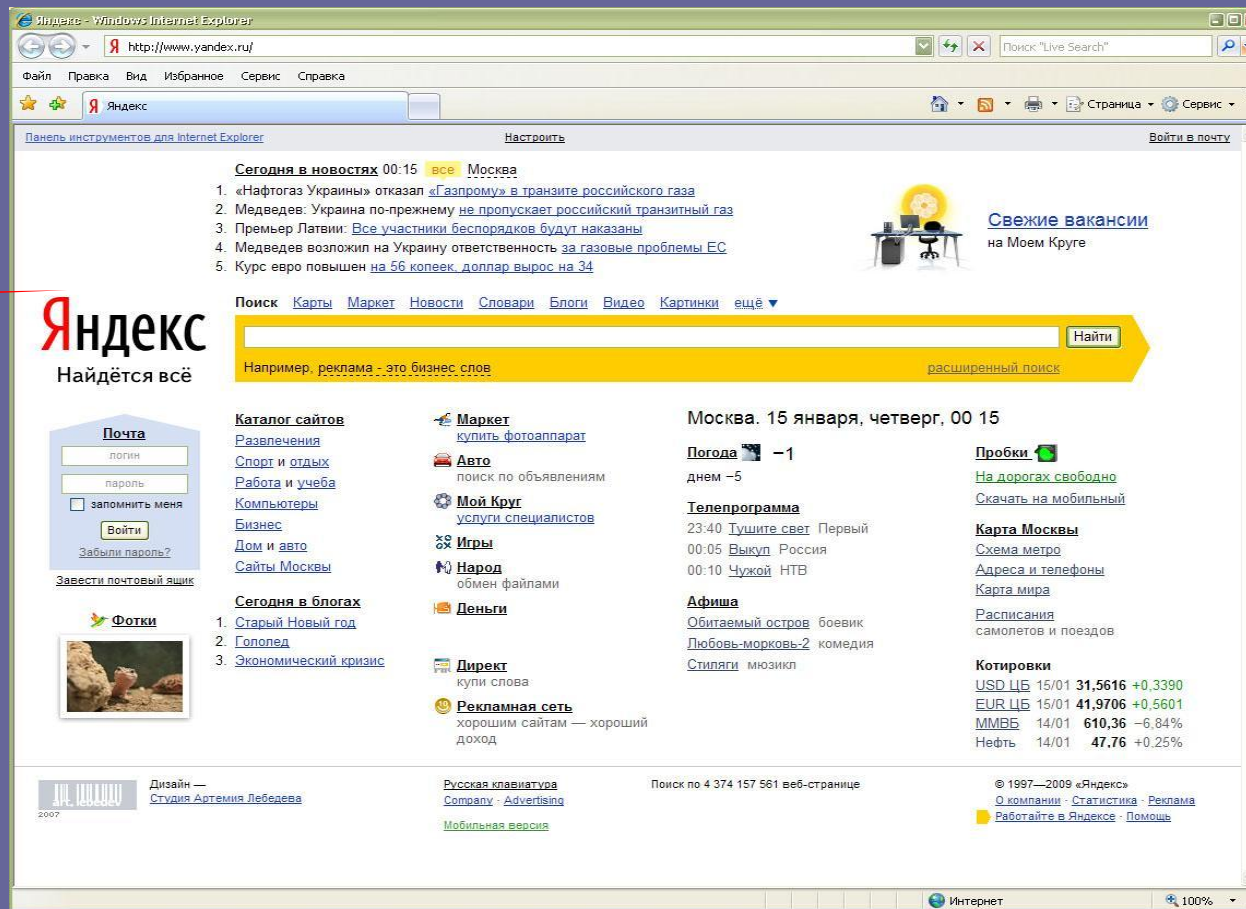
Яндекс - Windows Internet Explorer

http://www.yandex.ru/

Поиск "Live Search"

Файл Правка Вид Избранное Сервис Справка

Яндекс

Страница · Сервис ·

Панель инструментов для Internet Explorer

Настроить

Войти в почту

Сегодня в новостях 00:15 все Москва

1. «Нафтогаз Украины» отказал «Газпрому» в транзите российского газа
2. Медведев: Украина по-прежнему не пропускает российский транзитный газ
3. Премьер Латвии: Все участники беспорядков будут наказаны
4. Медведев возложил на Украину ответственность за газовые проблемы ЕС
5. Курс евро повышен на 56 копеек, доллар вырос на 34

Свежие вакансии
на Моем Круге

Яндекс
Найдётся всё

Поиск Карты Маркет Новости Словари Блоги Видео Картинки ещё ▼

Найти

Например, реклама - это бизнес слов

расширенный поиск

Почта
логин
пароль
запомнить меня
Войти
Забыли пароль?
Завести почтовый ящик

Фотки

Каталог сайтов
Развлечения
Спорт и отдых
Работа и учеба
Компьютеры
Бизнес
Дом и авто
Сайты Москвы

Сегодня в блогах
1. Старый Новый год
2. Гололед
3. Экономический кризис

Маркет
купить фотоаппарат

Авто
поиск по объявлениям

Мой Круг
услуги специалистов

Игры

Народ
обмен файлами

Деньги

Директ
купи слова

Рекламная сеть
хорошим сайтам — хороший доход

Москва. 15 января, четверг, 00 15

Погода −1
днем −5

Телепрограмма
23:40 Тушите свет Первый
00:05 Выкуп Россия
00:10 Чужой НТВ

Афиша
Обитаемый остров боевик
Любовь-морковь-2 комедия
Стиляги мюзикл

Пробки
На дорогах свободно
Скачать на мобильный

Карта Москвы
Схема метро
Адреса и телефоны
Карта мира

Расписания
самолетов и поездов

Котировки
| | | | |
|---|---|---|---|
| USD ЦБ | 15/01 | 31,5616 | +0,3390 |
| EUR ЦБ | 15/01 | 41,9706 | +0,5601 |
| ММВБ | 14/01 | 610,36 | −6,84% |
| Нефть | 14/01 | 47,76 | +0,25% |

art. lebedev
2007

Дизайн —
Студия Артемия Лебедева

Русская клавиатура
Company · Advertising
Мобильная версия

Поиск по 4 374 157 561 веб-странице

© 1997—2009 «Яндекс»
О компании · Статистика · Реклама
Работайте в Яндексе · Помощь

Интернет

100%